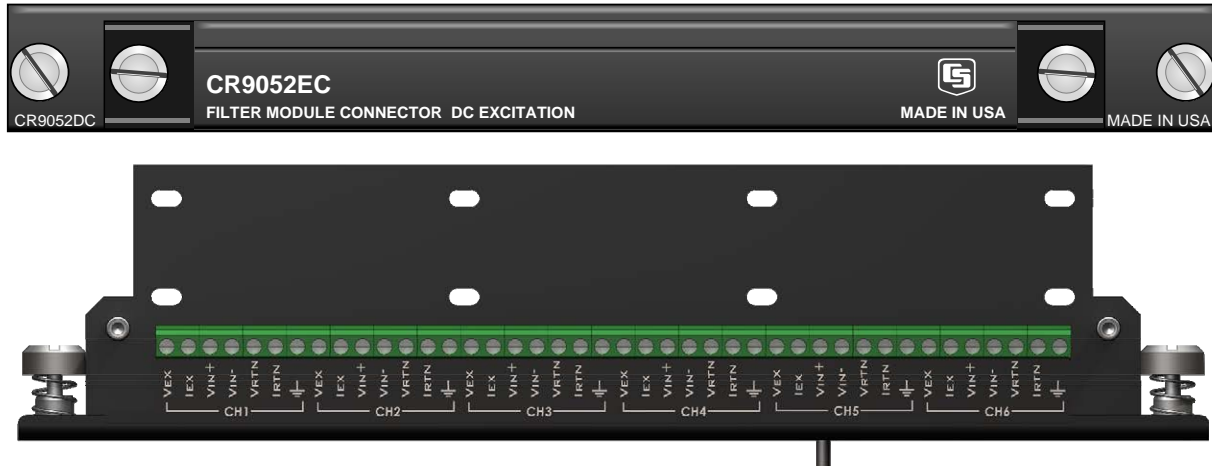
CR9052DC

CR9052EC

FILTER MODULE CONNECTOR DC EXCITATION

MADE IN USA

MADE IN USA

VEX IEX VIN+ VIN- VRTN IRTN ⏚
CH1

VEX IEX VIN+ VIN- VRTN IRTN ⏚
CH2

VEX IEX VIN+ VIN- VRTN IRTN ⏚
CH3

VEX IEX VIN+ VIN- VRTN IRTN ⏚
CH4

VEX IEX VIN+ VIN- VRTN IRTN ⏚
CH5

VEX IEX VIN+ VIN- VRTN IRTN ⏚
CH6